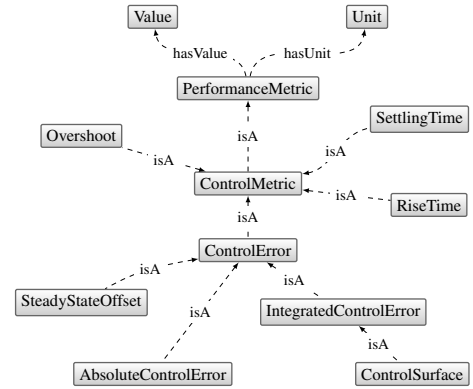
Value

Unit

hasValue

hasUnit

PerformanceMetric

Overshoot

SettlingTime

isA

isA

isA

ControlMetric

isA

RiseTime

isA

ControlError

isA

isA

SteadyStateOffset

IntegratedControlError

isA

isA

AbsoluteControlError

ControlSurface